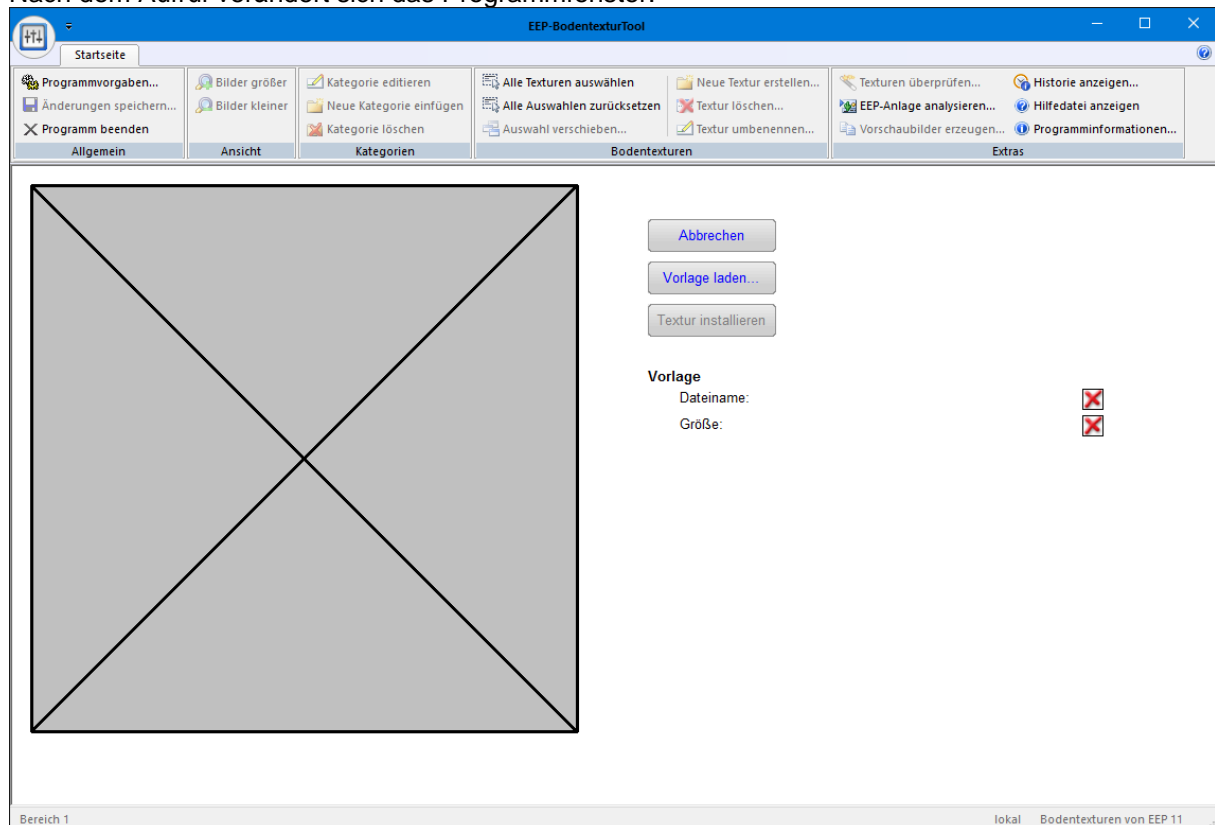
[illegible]

EEP-BodentexturTool

Startseite

Programmvorgaben...
Änderungen speichern...
Programm beenden
Allgemein

Bilder größer
Bilder kleiner
Ansicht

Kategorie editieren
Neue Kategorie einfügen
Kategorie löschen
Kategorien

Alle Texturen auswählen
Alle Auswahlen zurücksetzen
Auswahl verschieben...
Neue Textur erstellen...
Textur löschen...
Textur umbenennen...
Bodentexturen

Texturen überprüfen...
EEP-Anlage analysieren...
Vorschaubilder erzeugen...
Historie anzeigen...
Hilfedatei anzeigen
Programminformationen...
Extras

Abbrechen
Vorlage laden...
Textur installieren

Vorlage
Dateiname:
Größe:

Bereich 1
lokal
Bodentexturen von EEP 11